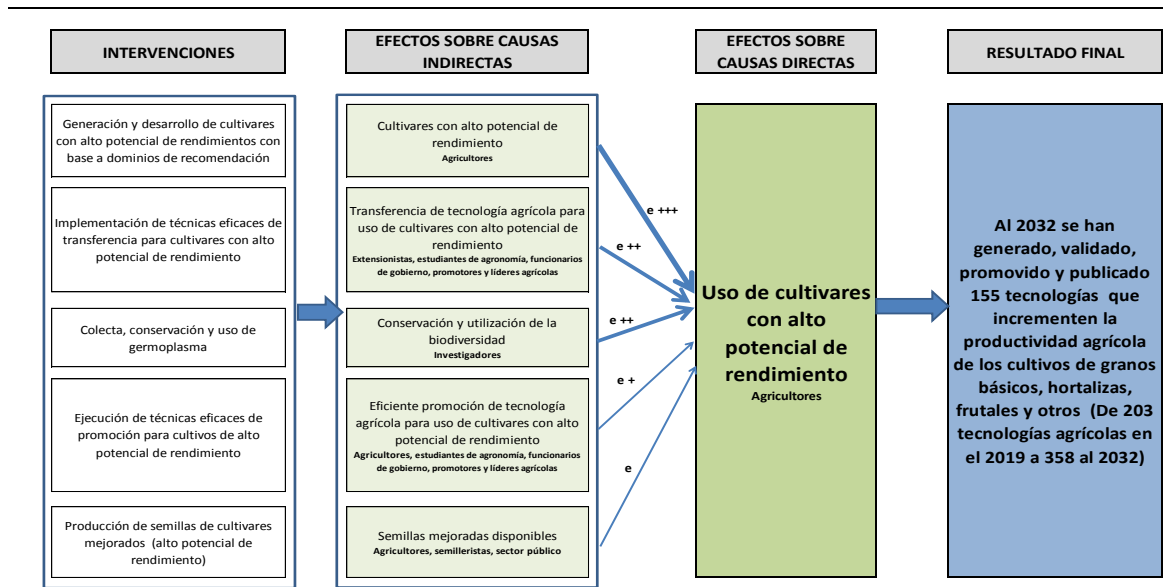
INTERVENCIONES

Generación y desarrollo de cultivares con alto potencial de rendimientos con base a dominios de recomendación

Implementación de técnicas eficaces de transferencia para cultivares con alto potencial de rendimiento

Colecta, conservación y uso de germoplasma

Ejecución de técnicas eficaces de promoción para cultivos de alto potencial de rendimiento

Producción de semillas de cultivares mejorados (alto potencial de rendimiento)

EFECTOS SOBRE CAUSAS INDIRECTAS

Cultivares con alto potencial de rendimiento
Agricultores

Transferencia de tecnología agrícola para uso de cultivares con alto potencial de rendimiento
Extensionistas, estudiantes de agronomía, funcionarios de gobierno, promotores y líderes agrícolas

Conservación y utilización de la biodiversidad
Investigadores

Eficiente promoción de tecnología agrícola para uso de cultivares con alto potencial de rendimiento
Agricultores, estudiantes de agronomía, funcionarios de gobierno, promotores y líderes agrícolas

Semillas mejoradas disponibles
Agricultores, semilleristas, sector público

e +++

e ++

e ++

e +

e

EFECTOS SOBRE CAUSAS DIRECTAS

Uso de cultivares con alto potencial de rendimiento
Agricultores

RESULTADO FINAL

Al 2032 se han generado, validado, promovido y publicado 155 tecnologías que incrementen la productividad agrícola de los cultivos de granos básicos, hortalizas, frutales y otros (De 203 tecnologías agrícolas en el 2019 a 358 al 2032)